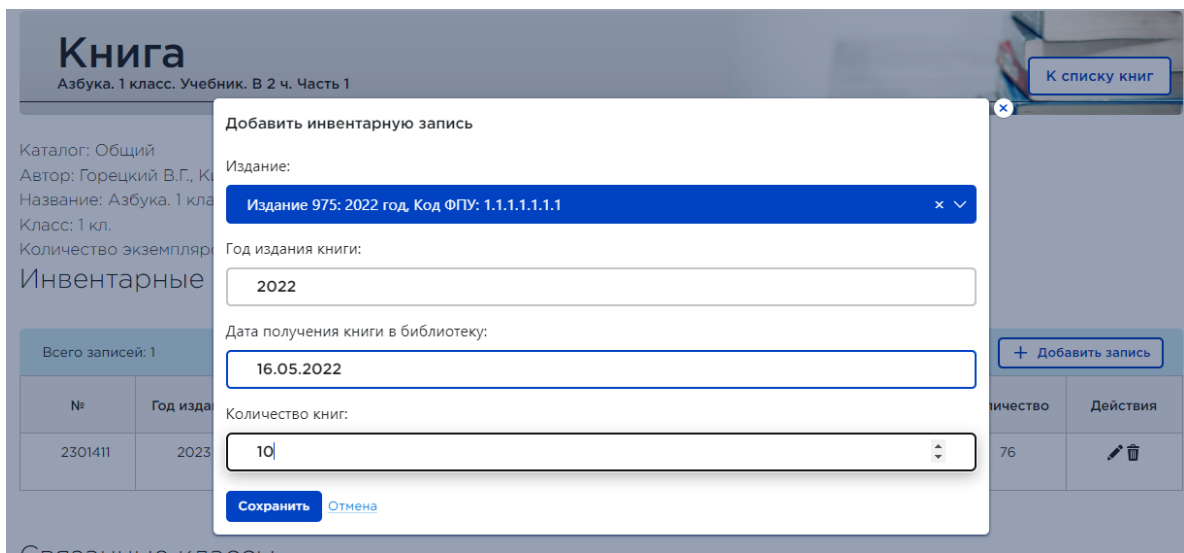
Книга
Азбука. 1 класс. Учебник. В 2 ч. Часть 1

К списку книг

Каталог: Общий
Автор: Горецкий В.Г., К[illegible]
Название: Азбука. 1 кла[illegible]
Класс: 1 кл.
Количество экземпляр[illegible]

Инвентарные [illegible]

Всего записей: 1

+ Добавить запись

| № | Год изда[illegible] | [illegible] | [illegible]личество | Действия |
|---|---|---|---|---|
| 2301411 | 2023 | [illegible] | 76 | |

Добавить инвентарную запись

Издание:
Издание 975: 2022 год, Код ФПУ: 1.1.1.1.1.1.1

Год издания книги:
2022

Дата получения книги в библиотеку:
16.05.2022

Количество книг:
10

Сохранить Отмена

Связанные классы